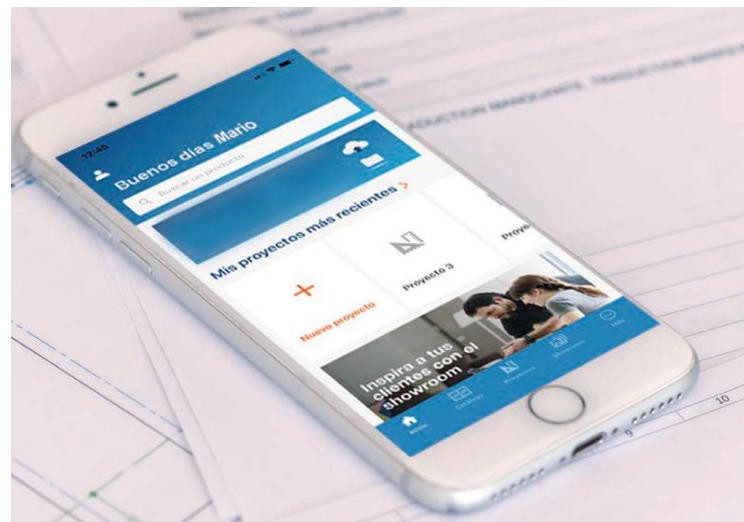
12:45

Buenos días Mario

Buscar un producto

Mis proyectos más recientes >

+

Nuevo proyecto

Proyecto 3

Proye

Inspira a tus clientes con el showroom

Inicio

Catálogo

Proyectos

Showroom

Más

PRODUCTION MANDUANTS, PRODUCTION MANDU

10

9